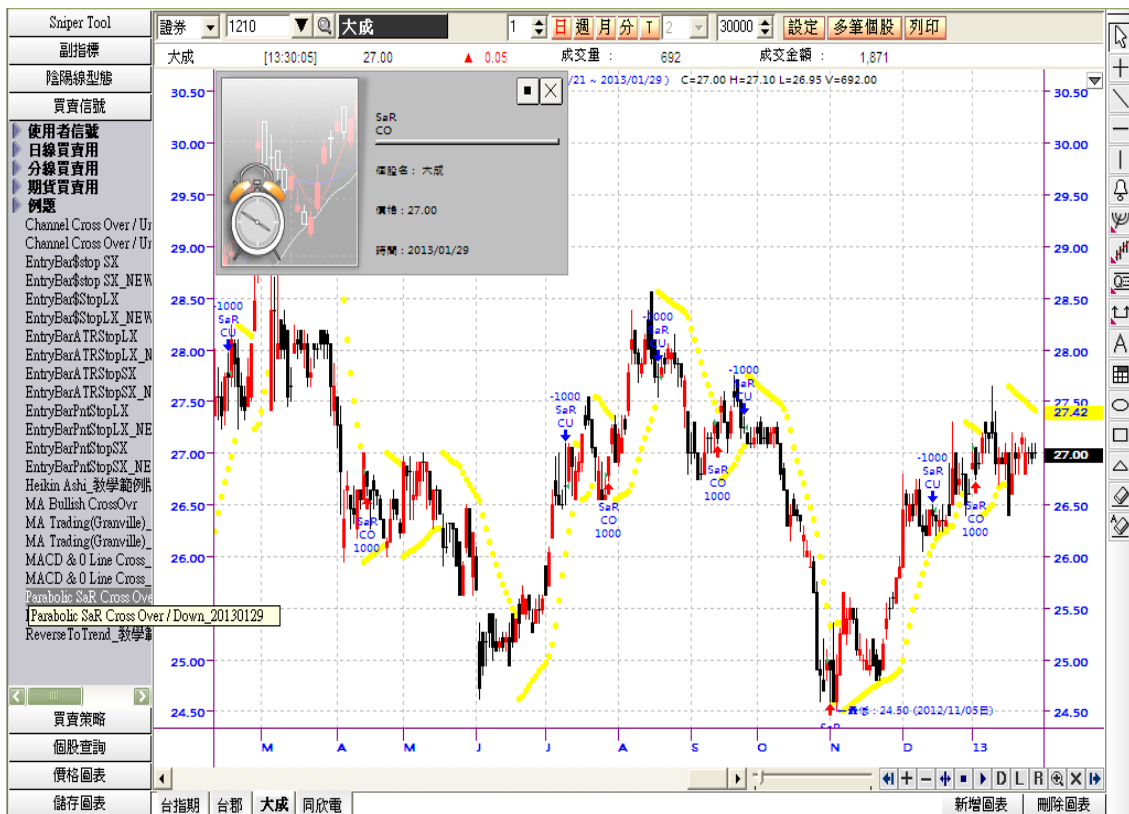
Sniper Tool
副指標
陰陽線型態
買賣信號
使用者信號
日線買賣用
分線買賣用
期貨買賣用
例題
Channel Cross Over / Ur
Channel Cross Over / Ur
EntryBar$stop SX
EntryBar$stop SX_NEW
EntryBar$StopLX
EntryBar$StopLX_NEW
EntryBarATRStopLX
EntryBarATRStopLX_N
EntryBarATRStopSX
EntryBarATRStopSX_N
EntryBarPntStopLX
EntryBarPntStopLX_NE
EntryBarPntStopSX
EntryBarPntStopSX_NE
Heikin Ashi_教學範例
MA Bullish CrossOvr
MA Trading(Granville)_
MA Trading(Granville)_
MACD & 0 Line Cross_
MACD & 0 Line Cross_
Parabolic SaR Cross Ove
Parabolic SaR Cross Over / Down_20130129
ReverseToTrend_教學範
買賣策略
個股查詢
價格圖表
儲存圖表

證券 1210 大成 1 日 週 月 分 T 2 30000 設定 多筆個股 列印
大成 [13:30:05] 27.00 ▲ 0.05 成交量： 692 成交金額： 1,871
/21 ~ 2013/01/29) C=27.00 H=27.10 L=26.95 V=692.00

SaR
CO
個股名：大成
價格：27.00
時間：2013/01/29

30.50 30.00 29.50 29.00 28.50 28.00 27.50 27.00 26.50 26.00 25.50 25.00 24.50
30.50 30.00 29.50 29.00 28.50 28.00 27.50 27.42 27.00 26.50 26.00 25.50 25.00 24.50

-1000 SaR CU
SaR CO 1000
-1000 SaR CU
SaR CO 1000
-1000 SaR CU
-1000 SaR CU
SaR CO 1000
-1000 SaR CU
SaR CO 1000
最低：24.50 (2012/11/05日)
SaR

M A M J J A S O N D 13

台指期 台郡 大成 同欣電
新增圖表 刪除圖表